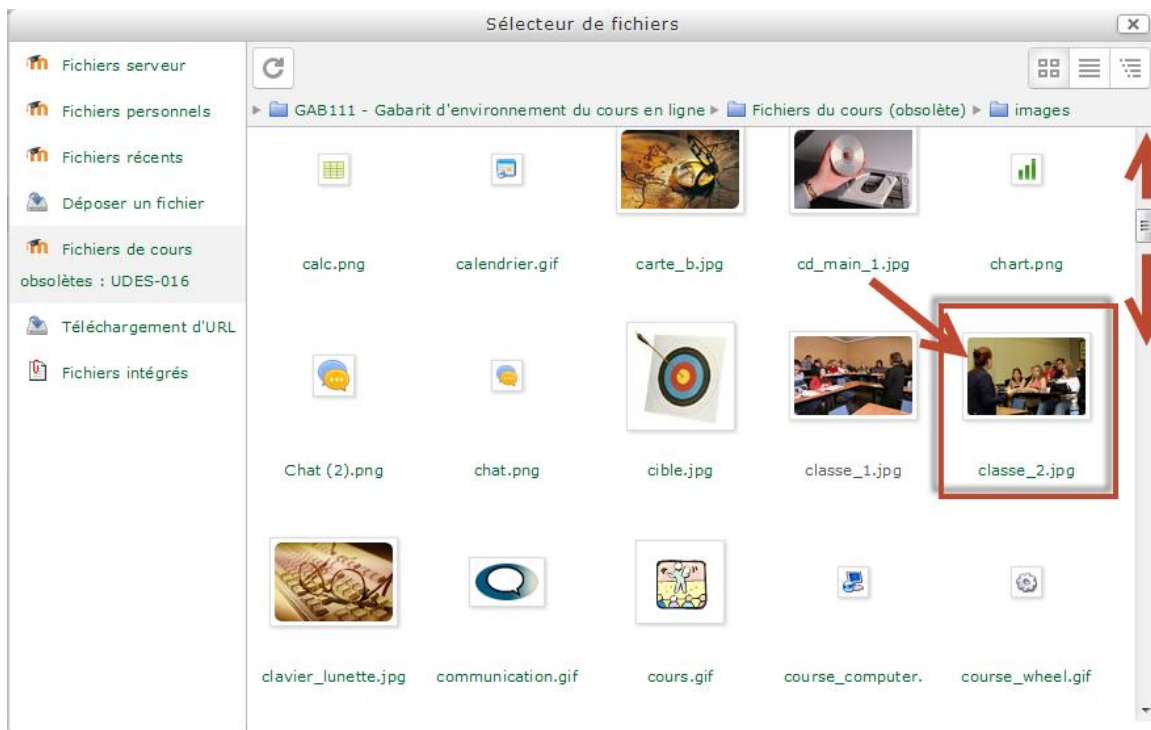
Sélecteur de fichiers

Fichiers serveur
Fichiers personnels
Fichiers récents
Déposer un fichier
Fichiers de cours obsolètes : UDES-016
Téléchargement d'URL
Fichiers intégrés

GAB111 - Gabarit d'environnement du cours en ligne ▸ Fichiers du cours (obsolète) ▸ images

calc.png
calendrier.gif
carte_b.jpg
cd_main_1.jpg
chart.png
Chat (2).png
chat.png
cible.jpg
classe_1.jpg
classe_2.jpg
clavier_lunette.jpg
communication.gif
cours.gif
course_computer.
course_wheel.gif